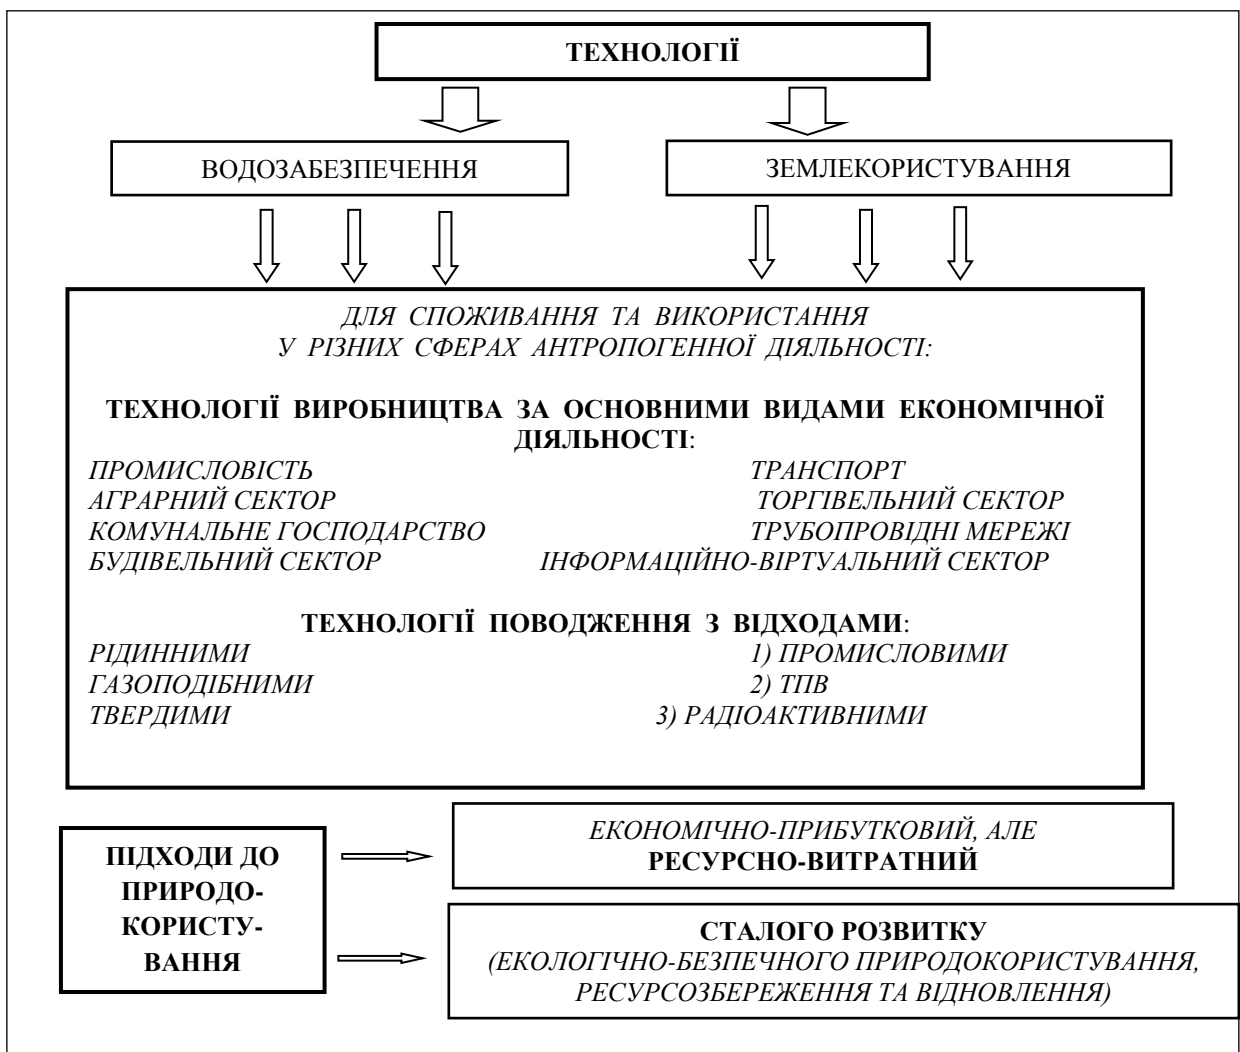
ТЕХНОЛОГІЇ

ВОДОЗАБЕЗПЕЧЕННЯ

ЗЕМЛЕКОРИСТУВАННЯ

ДЛЯ СПОЖИВАННЯ ТА ВИКОРИСТАННЯ
У РІЗНИХ СФЕРАХ АНТРОПОГЕННОЇ ДІЯЛЬНОСТІ:

ТЕХНОЛОГІЇ ВИРОБНИЦТВА ЗА ОСНОВНИМИ ВИДАМИ ЕКОНОМІЧНОЇ ДІЯЛЬНОСТІ:

ПРОМИСЛОВІСТЬ
АГРАРНИЙ СЕКТОР
КОМУНАЛЬНЕ ГОСПОДАРСТВО
БУДІВЕЛЬНИЙ СЕКТОР

ТРАНСПОРТ
ТОРГІВЕЛЬНИЙ СЕКТОР
ТРУБОПРОВІДНІ МЕРЕЖІ
ІНФОРМАЦІЙНО-ВІРТУАЛЬНИЙ СЕКТОР

ТЕХНОЛОГІЇ ПОВОДЖЕННЯ З ВІДХОДАМИ:

РІДИННИМИ
ГАЗОПОДІБНИМИ
ТВЕРДИМИ

1) ПРОМИСЛОВИМИ
2) ТПВ
3) РАДІОАКТИВНИМИ

ПІДХОДИ ДО ПРИРОДОКОРИСТУВАННЯ

ЕКОНОМІЧНО-ПРИБУТКОВИЙ, АЛЕ
РЕСУРСНО-ВИТРАТНИЙ

СТАЛОГО РОЗВИТКУ
(ЕКОЛОГІЧНО-БЕЗПЕЧНОГО ПРИРОДОКОРИСТУВАННЯ, РЕСУРСОЗБЕРЕЖЕННЯ ТА ВІДНОВЛЕННЯ)